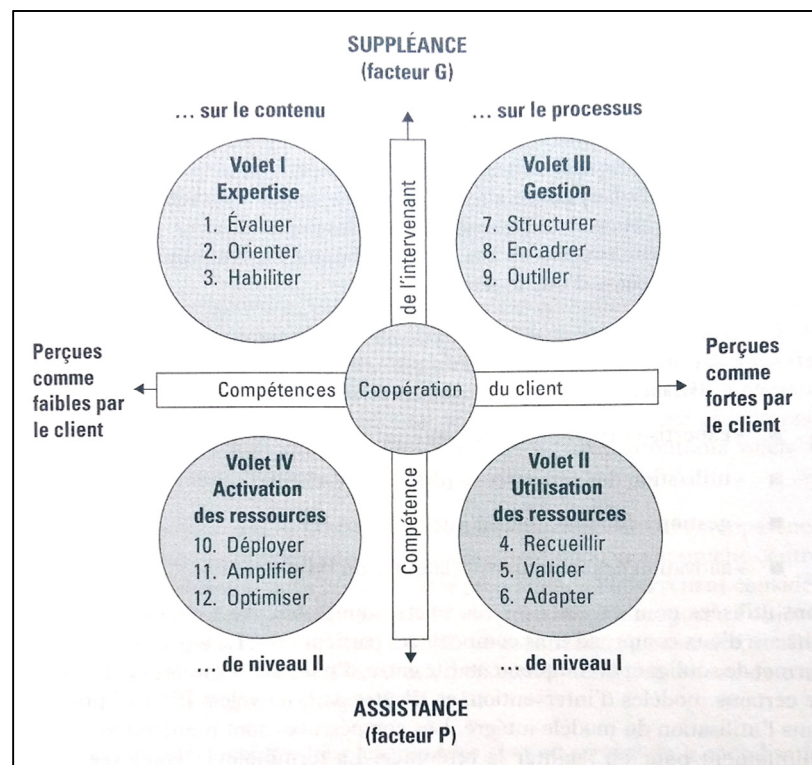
SUPPLÉANCE
(facteur G)

... sur le contenu

... sur le processus

Volet I
Expertise
1. Évaluer
2. Orienter
3. Habiliter

de l'intervenant

Volet III
Gestion
7. Structurer
8. Encadrer
9. Outiller

Perçues comme faibles par le client

Compétences

Coopération

du client

Perçues comme fortes par le client

Volet IV
Activation des ressources
10. Déployer
11. Amplifier
12. Optimiser

Compétence

Volet II
Utilisation des ressources
4. Recueillir
5. Valider
6. Adapter

... de niveau II

... de niveau I

ASSISTANCE
(facteur P)